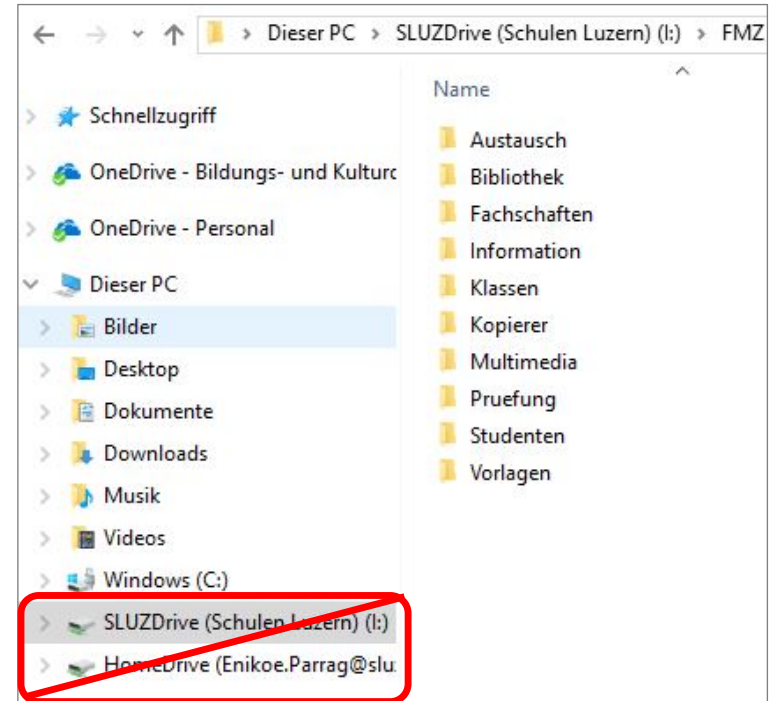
Dieser PC > SLUZDrive (Schulen Luzern) (I:) > FMZ

Schnellzugriff
OneDrive - Bildungs- und Kulturd
OneDrive - Personal
Dieser PC
Bilder
Desktop
Dokumente
Downloads
Musik
Videos
Windows (C:)
SLUZDrive (Schulen Luzern) (I:)
HomeDrive (Enikoe.Parrag@slu

Name
Austausch
Bibliothek
Fachschaften
Information
Klassen
Kopierer
Multimedia
Pruefung
Studenten
Vorlagen